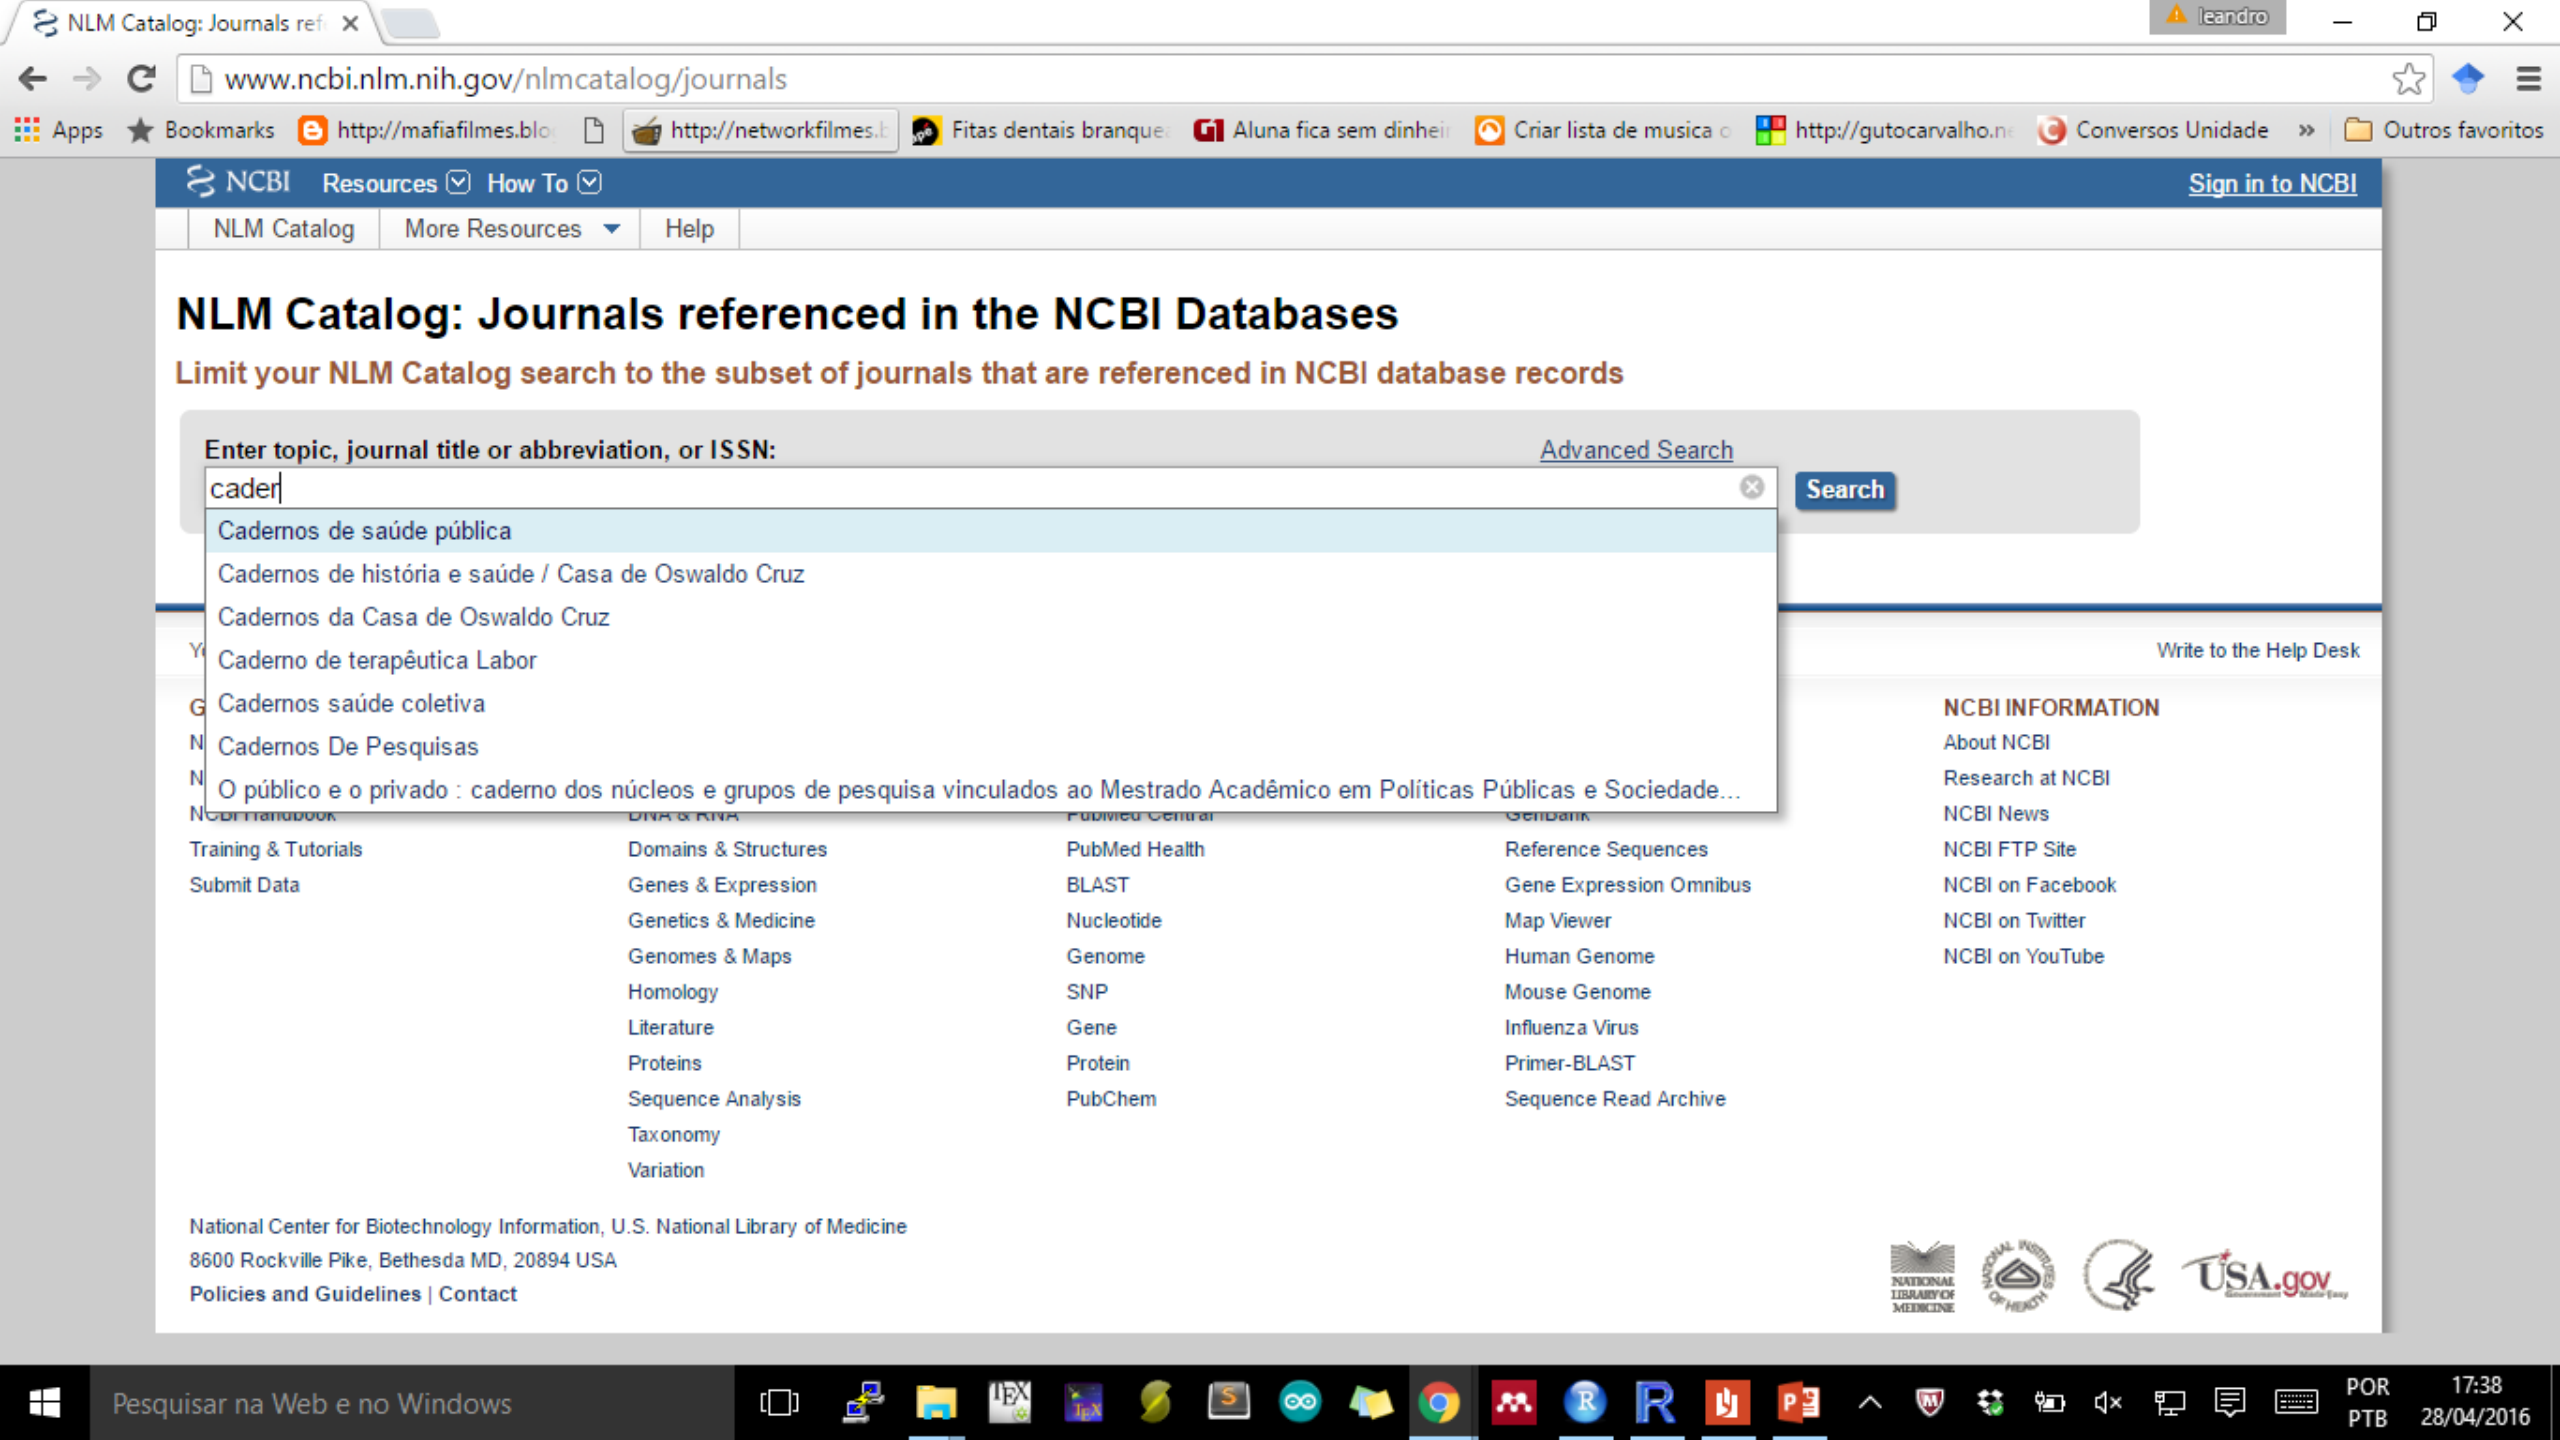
NLM Catalog: Journals ref ×
leandro
www.ncbi.nlm.nih.gov/nlmcatalog/journals
Apps Bookmarks http://mafiafilmes.blo http://networkfilmes. Fitas dentais branque Aluna fica sem dinhei Criar lista de musica http://gutocarvalho.n Conversos Unidade » Outros favoritos

NCBI Resources How To Sign in to NCBI
NLM Catalog More Resources Help

NLM Catalog: Journals referenced in the NCBI Databases

Limit your NLM Catalog search to the subset of journals that are referenced in NCBI database records

Enter topic, journal title or abbreviation, or ISSN: Advanced Search
cader
Search

Cadernos de saúde pública
Cadernos de história e saúde / Casa de Oswaldo Cruz
Cadernos da Casa de Oswaldo Cruz
Caderno de terapêutica Labor
Cadernos saúde coletiva
Cadernos De Pesquisas
O público e o privado : caderno dos núcleos e grupos de pesquisa vinculados ao Mestrado Acadêmico em Políticas Públicas e Sociedade...

Y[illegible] Write to the Help Desk

G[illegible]
N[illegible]
N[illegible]
N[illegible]
Training & Tutorials
Submit Data

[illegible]
Domains & Structures
Genes & Expression
Genetics & Medicine
Genomes & Maps
Homology
Literature
Proteins
Sequence Analysis
Taxonomy
Variation

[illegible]
PubMed Health
BLAST
Nucleotide
Genome
SNP
Gene
Protein
PubChem

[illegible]
Reference Sequences
Gene Expression Omnibus
Map Viewer
Human Genome
Mouse Genome
Influenza Virus
Primer-BLAST
Sequence Read Archive

NCBI INFORMATION
About NCBI
Research at NCBI
NCBI News
NCBI FTP Site
NCBI on Facebook
NCBI on Twitter
NCBI on YouTube

National Center for Biotechnology Information, U.S. National Library of Medicine
8600 Rockville Pike, Bethesda MD, 20894 USA
Policies and Guidelines | Contact

NATIONAL LIBRARY OF MEDICINE
USA.gov

Pesquisar na Web e no Windows
POR PTB 17:38 28/04/2016